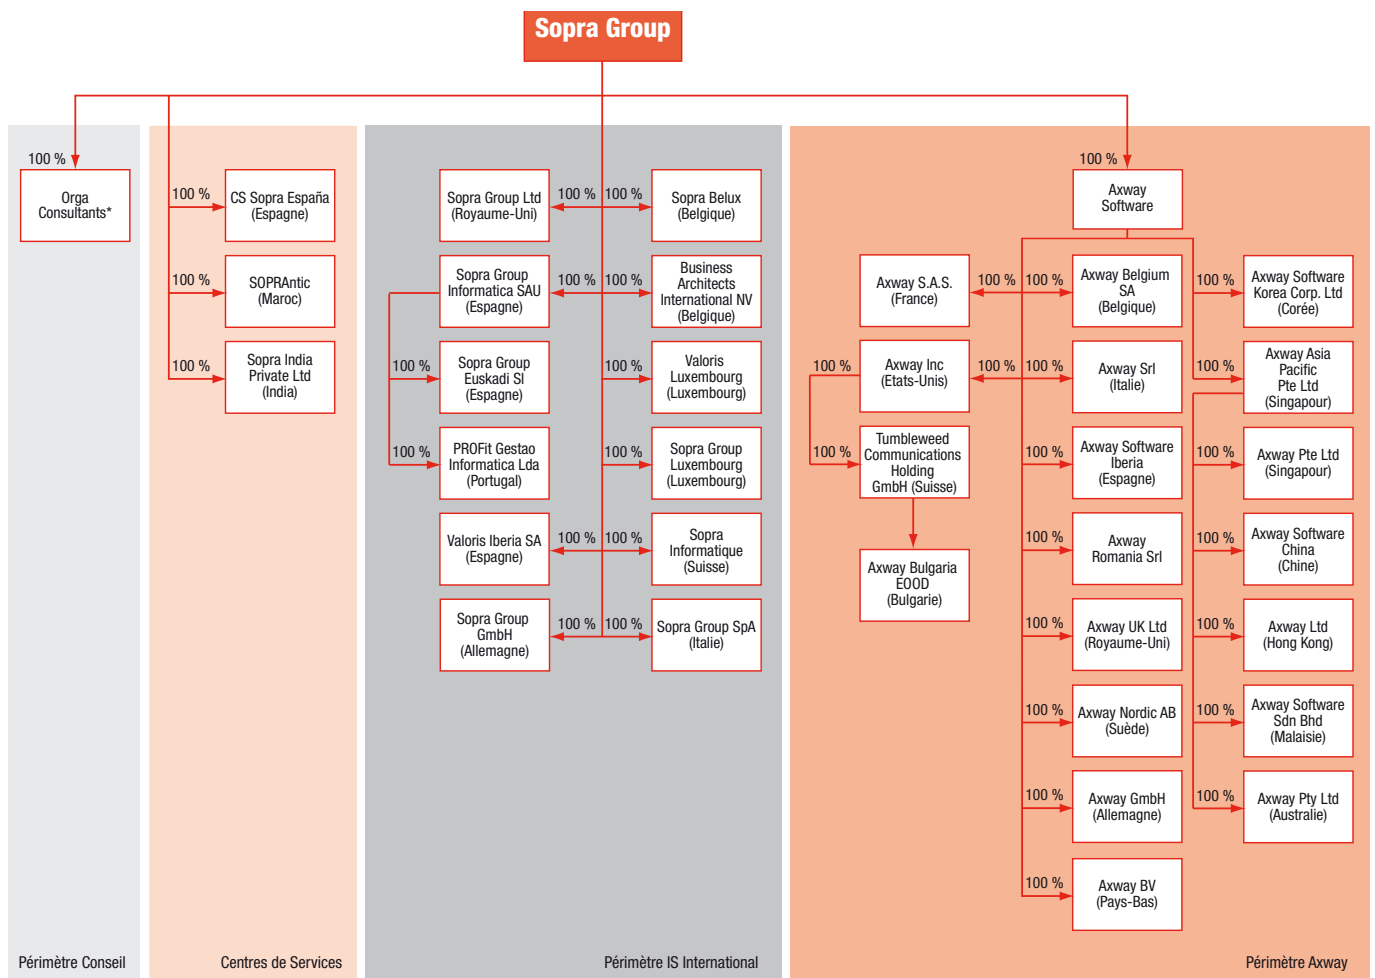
Sopra Group

100 %
Orga Consultants*

Périmètre Conseil

100 %
CS Sopra España (Espagne)

100 %
SOPRAntic (Maroc)

100 %
Sopra India Private Ltd (India)

Centres de Services

Sopra Group Ltd (Royaume-Uni)
100 %
100 %
Sopra Belux (Belgique)

Sopra Group Informatica SAU (Espagne)
100 %
100 %
Business Architects International NV (Belgique)

100 %
Sopra Group Euskadi Sl (Espagne)
100 %
Valoris Luxembourg (Luxembourg)

100 %
PROFit Gestao Informatica Lda (Portugal)
100 %
Sopra Group Luxembourg (Luxembourg)

Valoris Iberia SA (Espagne)
100 %
100 %
Sopra Informatique (Suisse)

Sopra Group GmbH (Allemagne)
100 %
100 %
Sopra Group SpA (Italie)

Périmètre IS International

100 %
Axway Software

Axway S.A.S. (France)
100 %
100 %
Axway Belgium SA (Belgique)
100 %
Axway Software Korea Corp. Ltd (Corée)

100 %
Axway Inc (Etats-Unis)
100 %
100 %
Axway Srl (Italie)
100 %
Axway Asia Pacific Pte Ltd (Singapour)

100 %
Tumbleweed Communications Holding GmbH (Suisse)
100 %
Axway Software Iberia (Espagne)
100 %
Axway Pte Ltd (Singapour)

Axway Bulgaria EOOD (Bulgarie)

100 %
Axway Romania Srl
100 %
Axway Software China (Chine)

100 %
Axway UK Ltd (Royaume-Uni)
100 %
Axway Ltd (Hong Kong)

100 %
Axway Nordic AB (Suède)
100 %
Axway Software Sdn Bhd (Malaisie)

100 %
Axway GmbH (Allemagne)
100 %
Axway Pty Ltd (Australie)

100 %
Axway BV (Pays-Bas)

Périmètre Axway